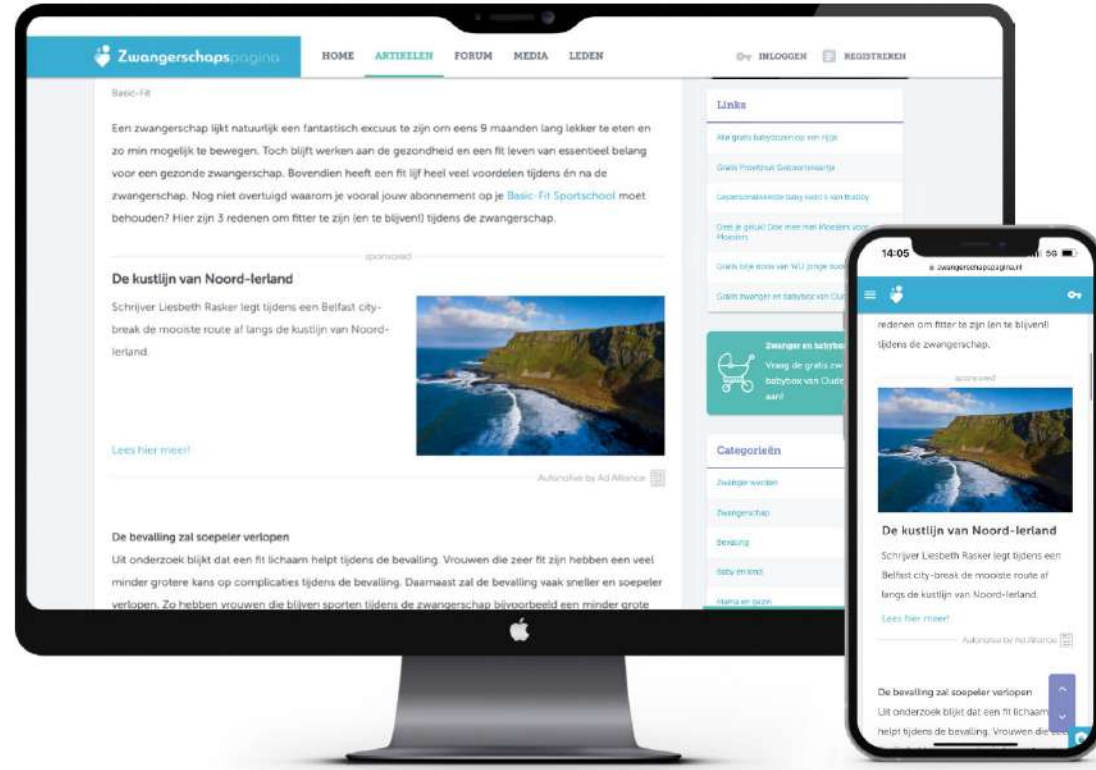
Zwangerschapspagina

HOME ARTIKELEN FORUM MEDIA LEDEN

INLOGGEN REGISTREREN

Basic-Fit

Een zwangerschap lijkt natuurlijk een fantastisch excuus te zijn om eens 9 maanden lang lekker te eten en zo min mogelijk te bewegen. Toch blijft werken aan de gezondheid en een fit leven van essentieel belang voor een gezonde zwangerschap. Bovendien heeft een fit lijf heel veel voordelen tijdens én na de zwangerschap. Nog niet overtuigd waarom je vooral jouw abonnement op je Basic-Fit Sportschool moet behouden? Hier zijn 3 redenen om fitter te zijn (en te blijven!) tijdens de zwangerschap.

sponsored

De kustlijn van Noord-Ierland

Schrijver Liesbeth Rasker legt tijdens een Belfast city-break de mooiste route af langs de kustlijn van Noord-Ierland.

Lees hier meer!

Autonative by Ad Alliance

De bevalling zal soepeler verlopen

Uit onderzoek blijkt dat een fit lichaam helpt tijdens de bevalling. Vrouwen die zeer fit zijn hebben een veel minder grotere kans op complicaties tijdens de bevalling. Daarnaast zal de bevalling vaak sneller en soepeler verlopen. Zo hebben vrouwen die blijven sporten tijdens de zwangerschap bijvoorbeeld een minder grote

Links

Alle gratis babydozen op een rijtje

Gratis Proefdruk Geboortekaartje

Gepersonaliseerde baby kado's van Babby

Deel je geluk! Doe mee met Moeders voor Moeders

Gratis box voor WIJ jonge ouders

Gratis zwanger en babybox van Clu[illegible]

Zwanger en babybox

Vraag de gratis zw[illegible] babybox van Clude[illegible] aan!

Categorieën

Zwanger worden

Zwangerschap

Bevalling

Baby en kind

Mama en gezin

14:05

5G

zwangerschapspagina.nl

redenen om fitter te zijn (en te blijven!) tijdens de zwangerschap.

sponsored

De kustlijn van Noord-Ierland

Schrijver Liesbeth Rasker legt tijdens een Belfast city-break de mooiste route af langs de kustlijn van Noord-Ierland.

Lees hier meer!

Autonative by Ad Alliance

De bevalling zal soepeler verlopen

Uit onderzoek blijkt dat een fit lichaam helpt tijdens de bevalling. Vrouwen die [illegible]